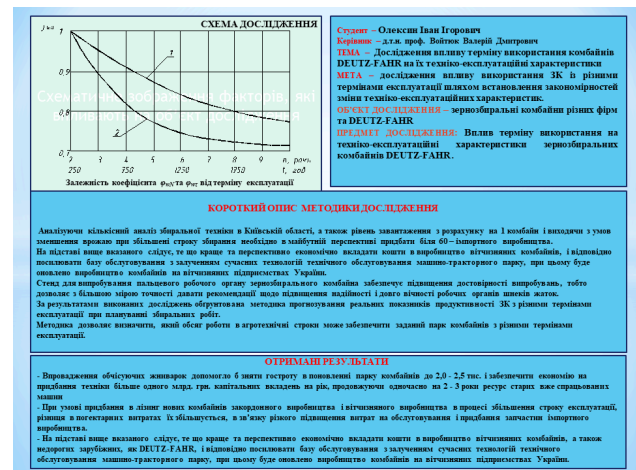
СХЕМА ДОСЛІДЖЕННЯ

Схематичне зображення факторів, які впливають на об'єкт дослідження

$\varphi_{\kappa з}$

1

0,9

0,8

2

0,7

1 2 3 4 5 6 7 8 9 n, років

250 750 1250 1750 t, год

Залежність коефіцієнта $\varphi_{\kappa з}$ та $\varphi_{\kappa т}$ від терміну експлуатації

Студент – Олексин Іван Ігорович
Керівник – д.т.н. проф. Войтюк Валерій Дмитрович
ТЕМА – Дослідження впливу терміну використання комбайнів DEUTZ-FAHR на їх техніко-експлуатаційні характеристики
МЕТА – дослідження впливу використання ЗК із різними термінами експлуатації шляхом встановлення закономірностей зміни техніко-експлуатаційних характеристик.
ОБ'ЄКТ ДОСЛІДЖЕННЯ – зернозбиральний комбайн різних фірм та DEUTZ-FAHR
ПРЕДМЕТ ДОСЛІДЖЕННЯ: Вплив терміну використання на техніко-експлуатаційні характеристики зернозбиральних комбайнів DEUTZ-FAHR.

КОРОТКИЙ ОПИС МЕТОДИКИ ДОСЛІДЖЕННЯ

Аналізуючи кількісний аналіз збиральної техніки в Київській області, а також рівень завантаження з розрахунку на 1 комбайн і виходячи з умов зменшення врожаю при збільшенні строку збирання необхідно в майбутній перспективі придбати біля 60 – імпортного виробництва.
На підставі вище вказаного слідує, те що краще та перспективно економічно вкладати кошти в виробництво вітчизняних комбайнів, і відповідно посилювати базу обслуговування з залученням сучасних технологій технічного обслуговування машинно-тракторного парку, при цьому буде оновлено виробництво комбайнів на вітчизняних підприємствах України.
Стенд для випробування пальцевого робочого органу зернозбирального комбайна забезпечує підвищення достовірності випробувань, тобто дозволяє з більшою мірою точності давати рекомендації щодо підвищення надійності і довговічності робочих органів шнеків жаток.
За результатами виконаних досліджень обґрунтована методика прогнозування реальних показників продуктивності ЗК з різними термінами експлуатації при плануванні збиральних робіт.
Методика дозволяє визначити, який обсяг робіт в агротехнічні строки може забезпечити заданий парк комбайнів з різними термінами експлуатації.

ОТРИМАНІ РЕЗУЛЬТАТИ

- Впровадження обчислючих живарок допомогло б зняти гостроту в поновленні парку комбайнів до 2,0 - 2,5 тис. і забезпечити економію на придбання техніки більше одного млрд. грн. капітальних вкладень на рік, продовжуючи одночасно на 2 - 3 роки ресурс старих вже спрацьованих машин
- При умові придбання в лізинг нових комбайнів закордонного виробництва і вітчизняного виробництва в процесі збільшення строку експлуатації, різниця в погектарних витратах їх збільшується, в зв'язку різкого підвищення витрат на обслуговування і придбання запчастин імпортного виробництва.
- На підставі вище вказаного слідує, те що краще та перспективно економічно вкладати кошти в виробництво вітчизняних комбайнів, а також недорогих зарубіжних, як DEUTZ-FAHR, і відповідно посилювати базу обслуговування з залученням сучасних технологій технічного обслуговування машинно-тракторного парку, при цьому буде оновлено виробництво комбайнів на вітчизняних підприємствах України.